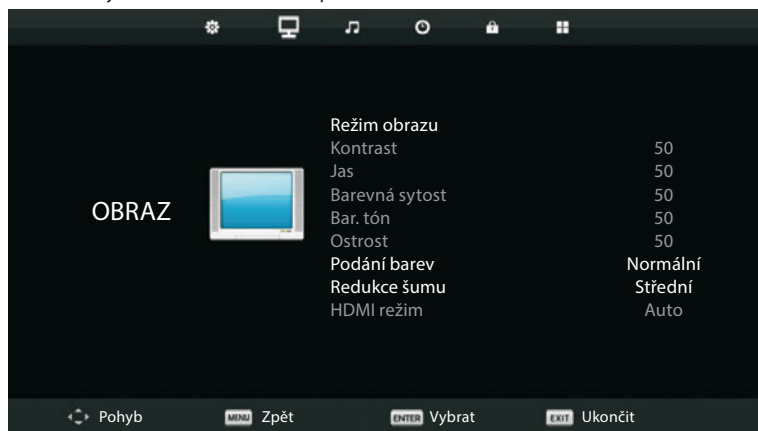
OBRAZ

| | |
|---|---|
| Režim obrazu | |
| Kontrast | 50 |
| Jas | 50 |
| Barevná sytost | 50 |
| Bar. tón | 50 |
| Ostrost | 50 |
| Podání barev | Normální |
| Redukce šumu | Střední |
| HDMI režim | Auto |

Pohyb MENU Zpět ENTER Vybrat EXIT Ukončit